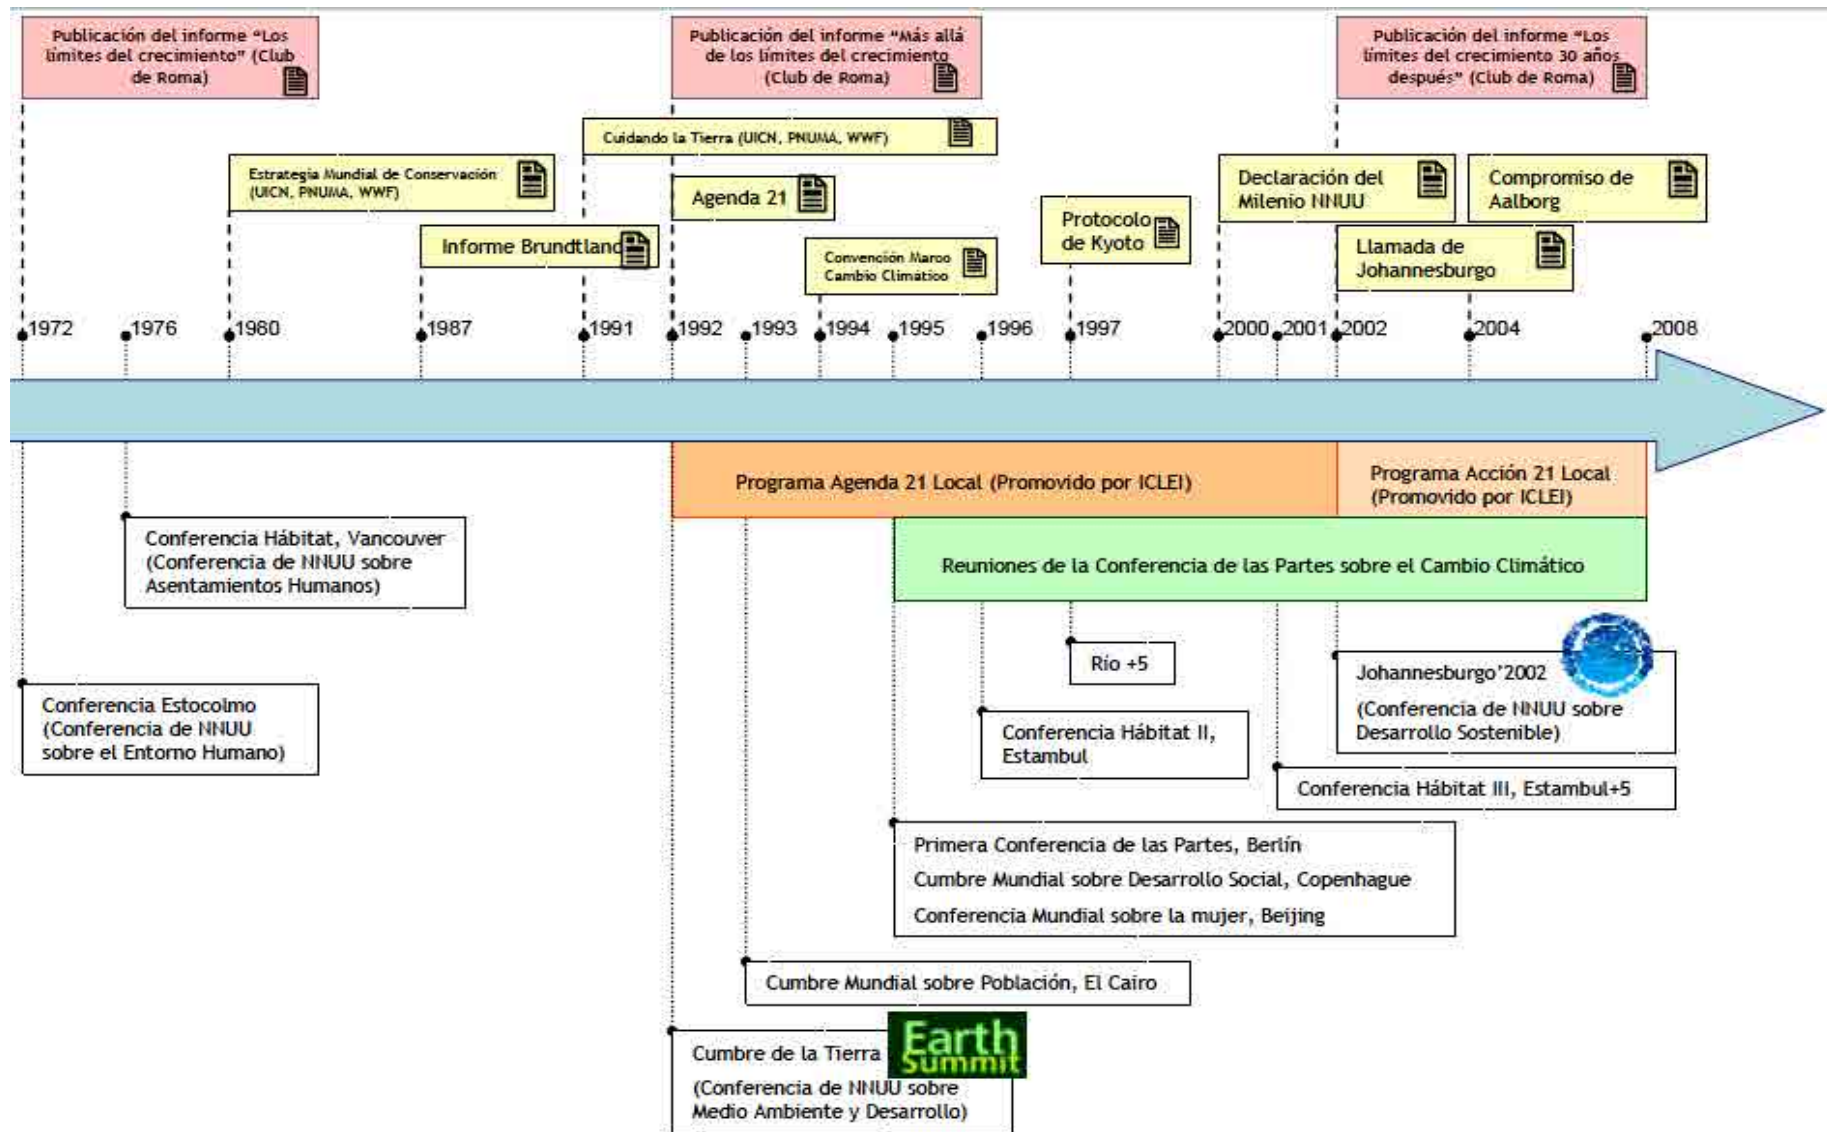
Publicación del informe "Los límites del crecimiento" (Club de Roma)

Publicación del informe "Más allá de los límites del crecimiento (Club de Roma)

Publicación del informe "Los límites del crecimiento 30 años después" (Club de Roma)

Cuidando la Tierra (UICN, PNUMA, WWF)

Estrategia Mundial de Conservación (UICN, PNUMA, WWF)

Agenda 21

Declaración del Milenio NNUU

Compromiso de Aalborg

Protocolo de Kyoto

Informe Brundtland

Convención Marco Cambio Climático

Llamada de Johannesburgo

1972 1976 1980 1987 1991 1992 1993 1994 1995 1996 1997 2000 2001 2002 2004 2008

Programa Agenda 21 Local (Promovido por ICLEI)

Programa Acción 21 Local (Promovido por ICLEI)

Conferencia Hábitat, Vancouver (Conferencia de NNUU sobre Asentamientos Humanos)

Reuniones de la Conferencia de las Partes sobre el Cambio Climático

Río +5

Johannesburgo'2002 (Conferencia de NNUU sobre Desarrollo Sostenible)

Conferencia Estocolmo (Conferencia de NNUU sobre el Entorno Humano)

Conferencia Hábitat II, Estambul

Conferencia Hábitat III, Estambul+5

Primera Conferencia de las Partes, Berlín
Cumbre Mundial sobre Desarrollo Social, Copenhague
Conferencia Mundial sobre la mujer, Beijing

Cumbre Mundial sobre Población, El Cairo

Cumbre de la Tierra
Earth Summit
(Conferencia de NNUU sobre Medio Ambiente y Desarrollo)